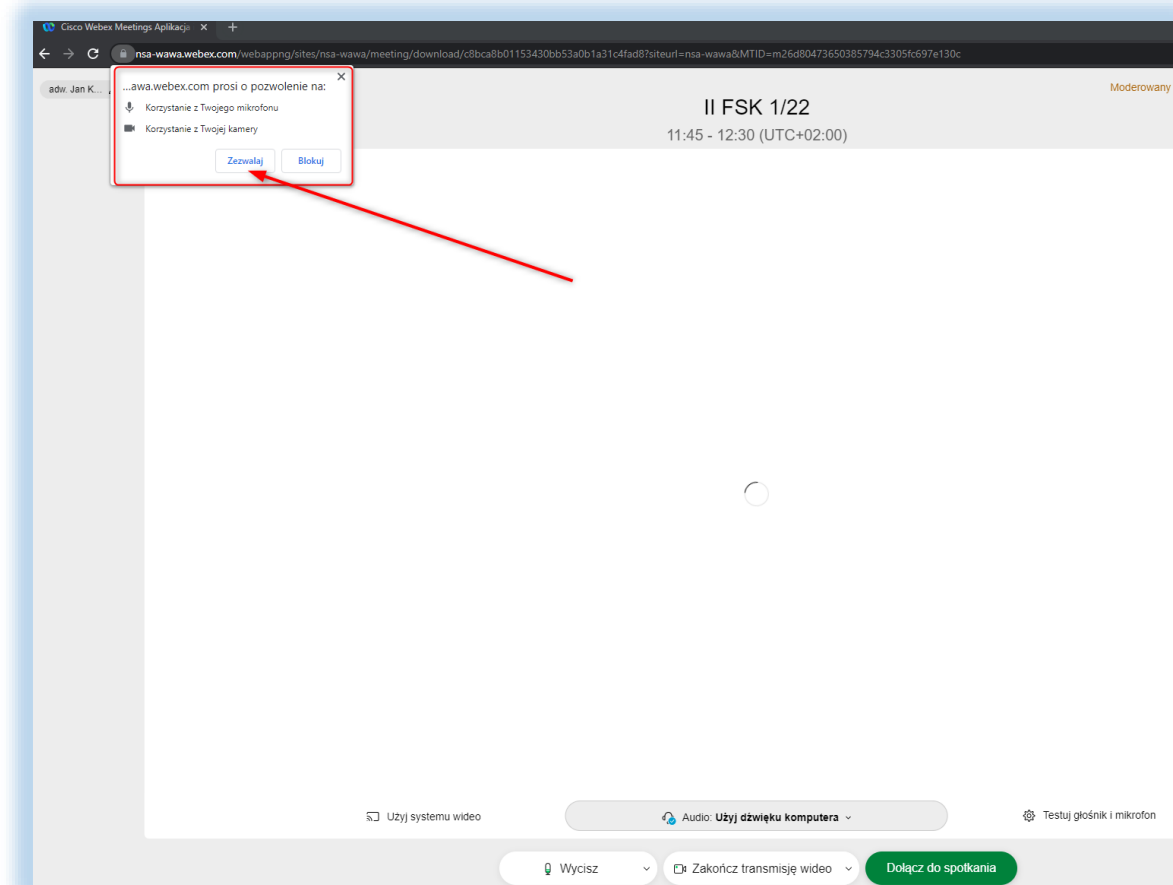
Cisco Webex Meetings Aplikacja ×

nsa-wawa.webex.com/webappng/sites/nsa-wawa/meeting/download/c8bca8b01153430bb53a0b1a31c4fad8?siteurl=nsa-wawa&MTID=m26d80473650385794c3305fc697e130c

adw. Jan K...

...awa.webex.com prosi o pozwolenie na:

Korzystanie z Twojego mikrofonu

Korzystanie z Twojej kamery

Zezwalaj

Blokuj

Moderowany

II FSK 1/22

11:45 - 12:30 (UTC+02:00)

Użyj systemu wideo

Audio: Użyj dźwięku komputera

Testuj głośnik i mikrofon

Wycisz

Zakończ transmisję wideo

Dołącz do spotkania